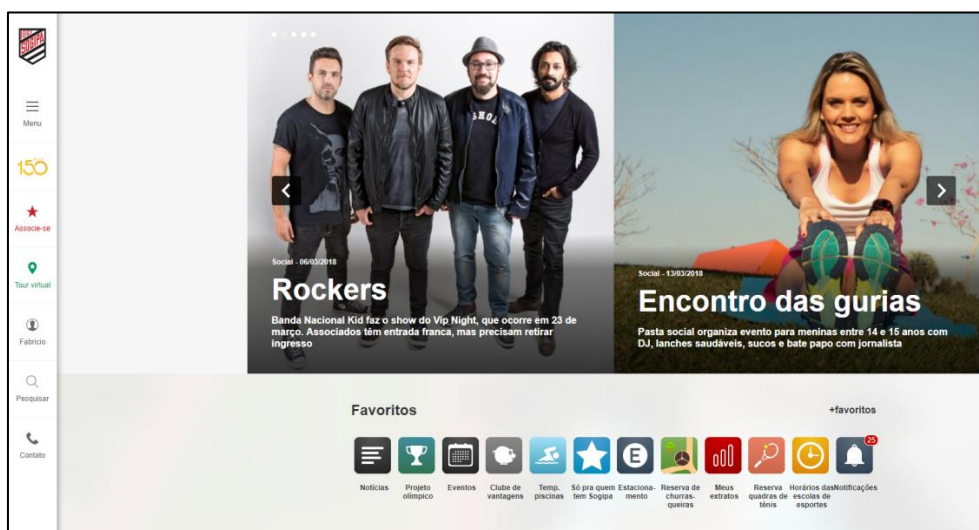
SOGIPA

Menu

150

Associe-se

Tour virtual

Fabricio

Pesquisar

Contato

Social - 06/03/2018

Rockers

Banda Nacional Kid faz o show do Vip Night, que ocorre em 23 de março. Associados têm entrada franca, mas precisam retirar ingresso

Social - 13/03/2018

Encontro das gurias

Pasta social organiza evento para meninas entre 14 e 15 anos com DJ, lanches saudáveis, sucos e bate papo com jornalista

Favoritos

+favoritos

Notícias | Projeto olímpico | Eventos | Clube de vantagens | Temp. piscinas | Só pra quem tem Sogipa | Estacionamento | Reserva de churrasqueiras | Meus extratos | Reserva quadras de tênis | Horários das escolas de esportes | Notificações 25